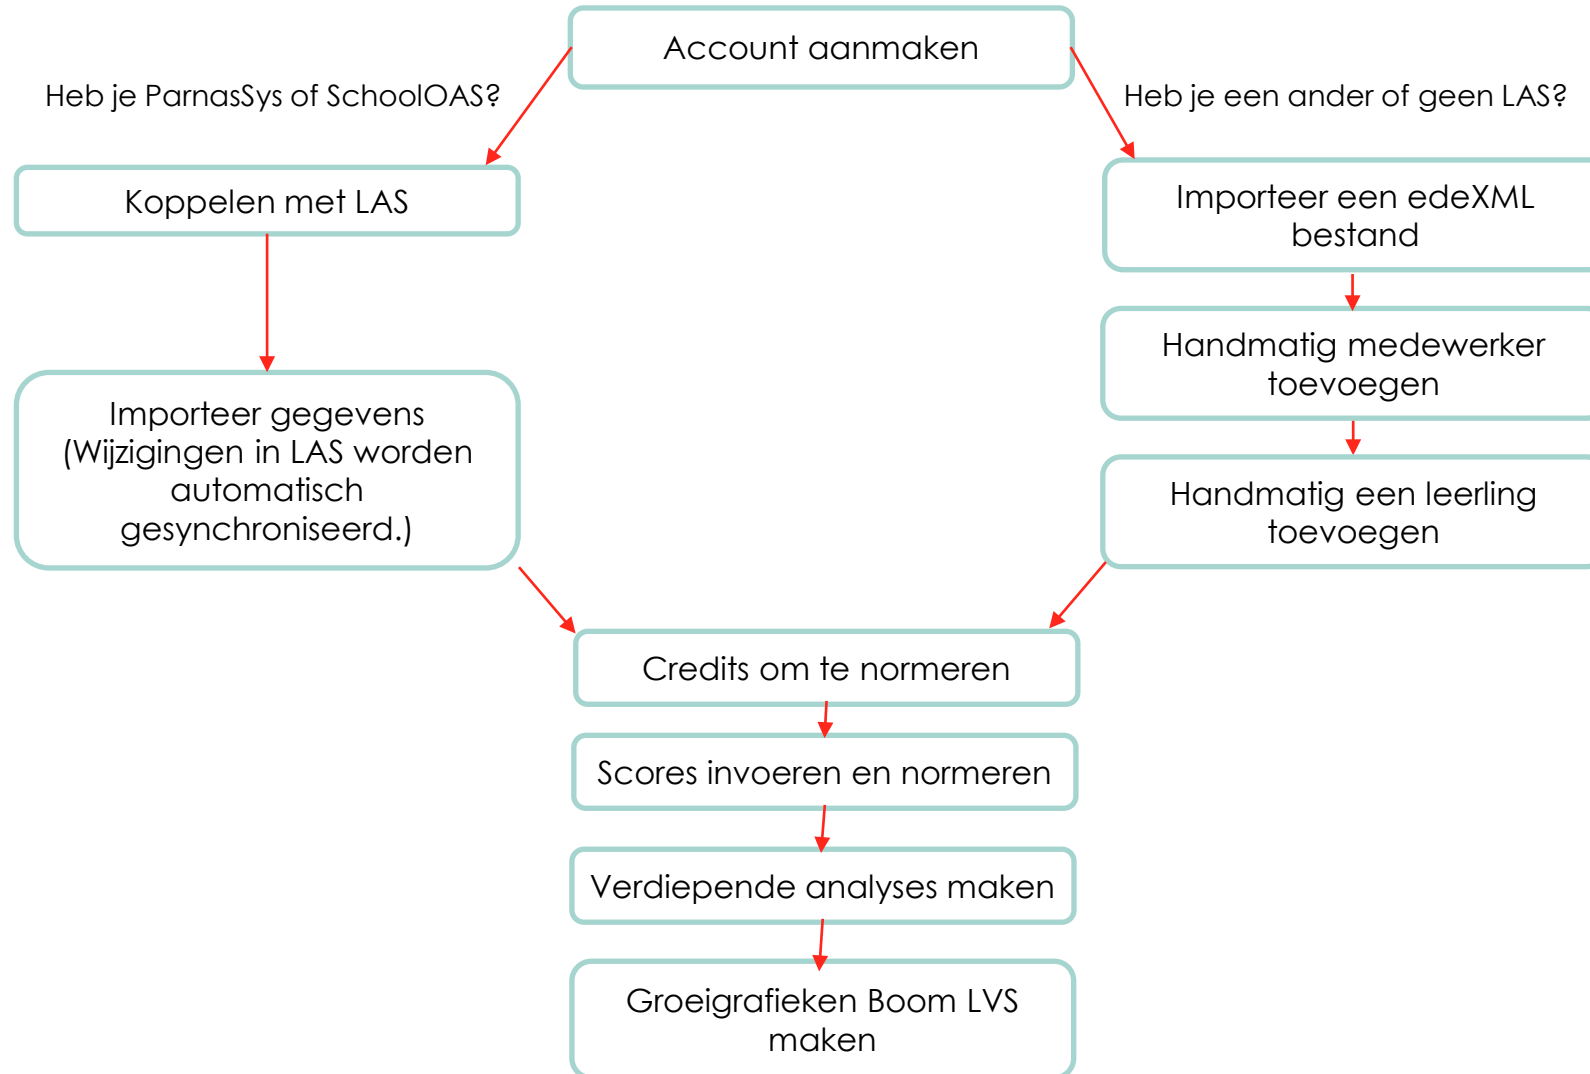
Account aanmaken

Heb je ParnasSys of SchoolOAS?

Heb je een ander of geen LAS?

Koppelen met LAS

Importeer gegevens (Wijzigingen in LAS worden automatisch gesynchroniseerd.)

Importeer een edeXML bestand

Handmatig medewerker toevoegen

Handmatig een leerling toevoegen

Credits om te normeren

Scores invoeren en normeren

Verdiepende analyses maken

Groeigrafieken Boom LVS maken